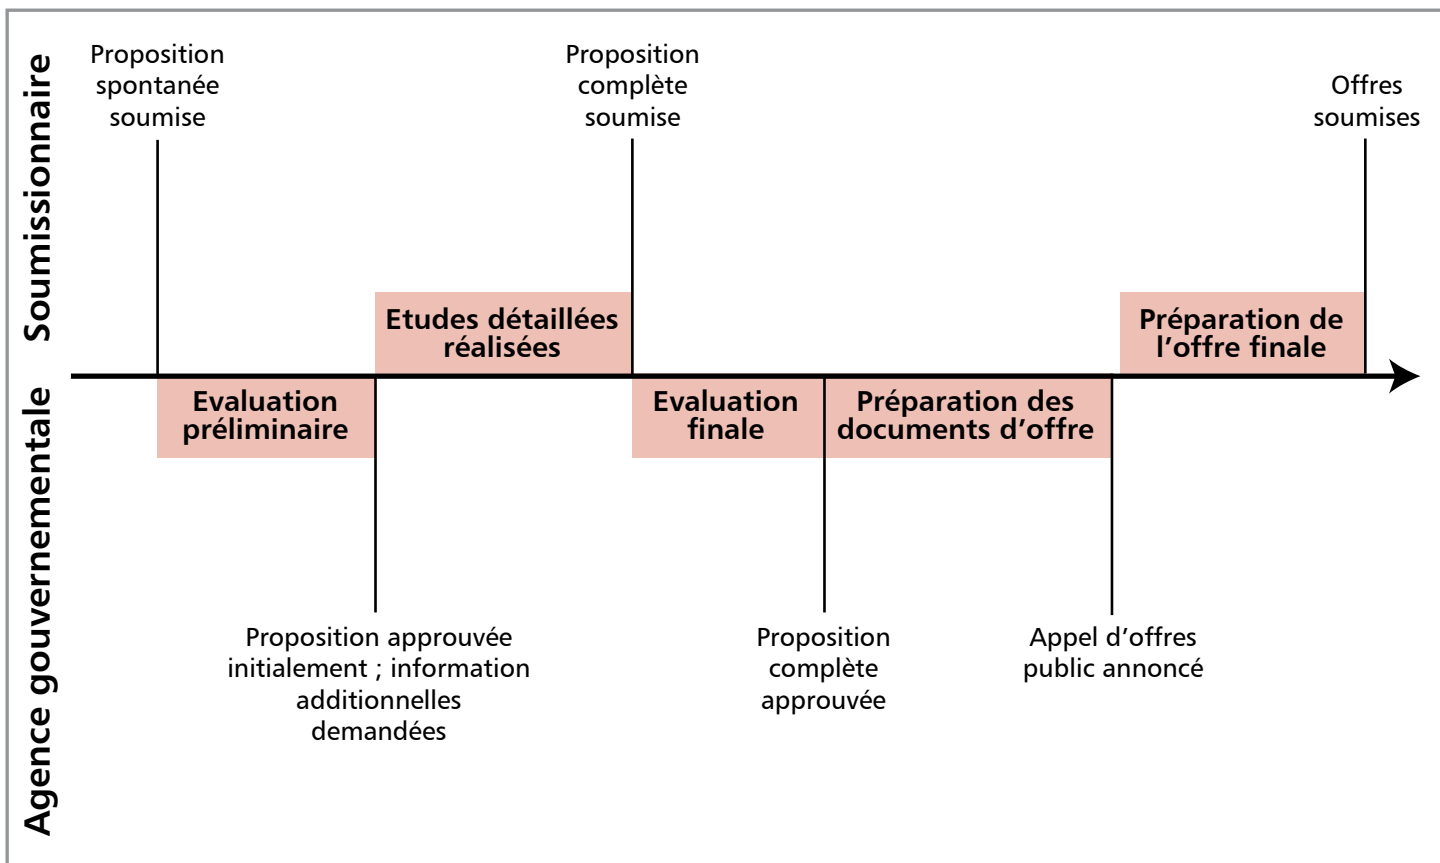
Soumissionnaire

Agence gouvernementale

Proposition spontanée soumise

Proposition complète soumise

Offres soumises

Etudes détaillées réalisées

Préparation de l'offre finale

Evaluation préliminaire

Evaluation finale

Préparation des documents d'offre

Proposition approuvée initialement ; information additionnelles demandées

Proposition complète approuvée

Appel d'offres public annoncé